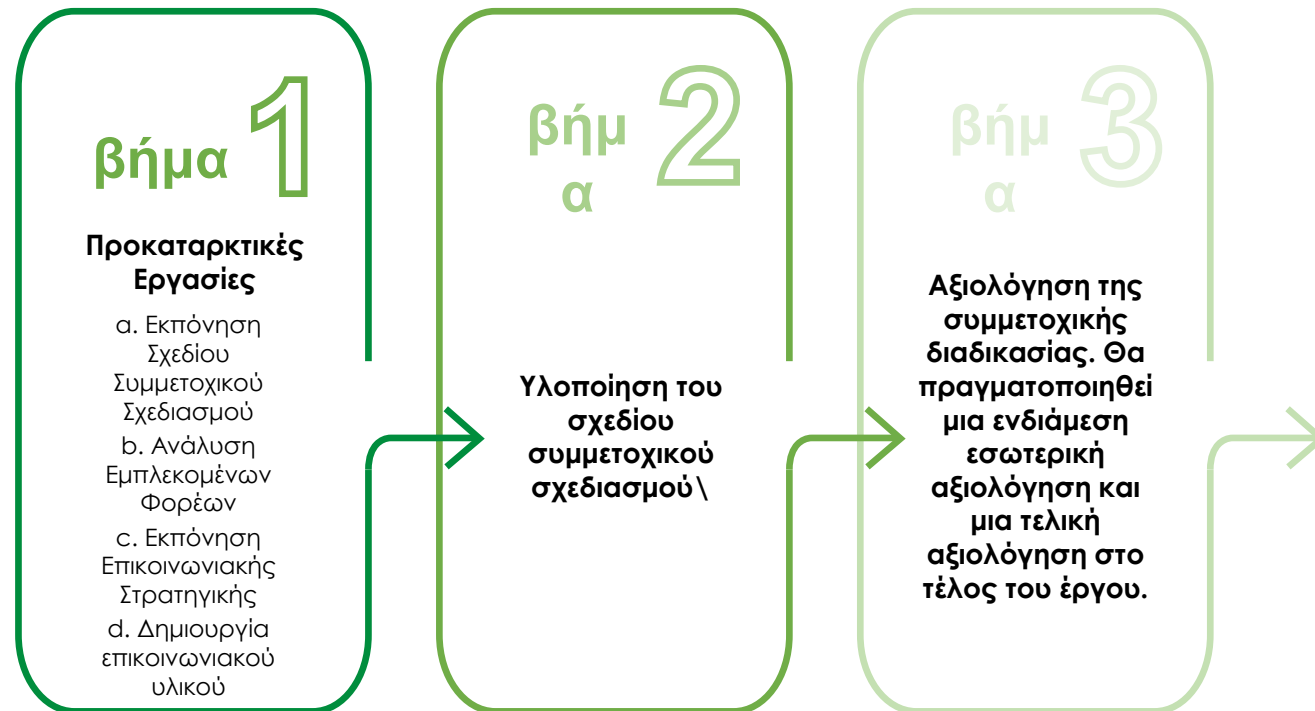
βήμα 1

Προκαταρκτικές Εργασίες

a. Εκπόνηση Σχεδίου Συμμετοχικού Σχεδιασμού

b. Ανάλυση Εμπλεκομένων Φορέων

c. Εκπόνηση Επικοινωνιακής Στρατηγικής

d. Δημιουργία επικοινωνιακού υλικού

βήμα 2

Υλοποίηση του σχεδίου συμμετοχικού σχεδιασμού\

βήμα 3

Αξιολόγηση της συμμετοχικής διαδικασίας. Θα πραγματοποιηθεί μια ενδιάμεση εσωτερική αξιολόγηση και μια τελική αξιολόγηση στο τέλος του έργου.